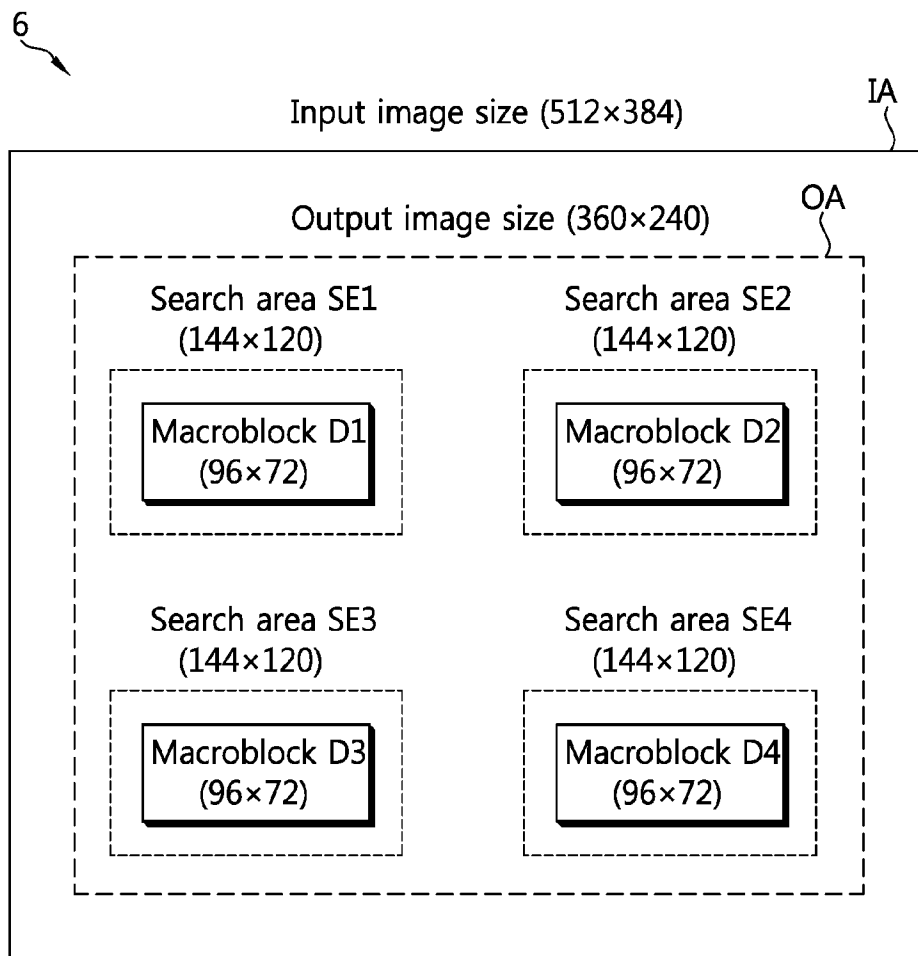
6

Input image size (512×384)

IA

Output image size (360×240)

OA

Search area SE1 (144×120)

Macroblock D1 (96×72)

Search area SE2 (144×120)

Macroblock D2 (96×72)

Search area SE3 (144×120)

Macroblock D3 (96×72)

Search area SE4 (144×120)

Macroblock D4 (96×72)